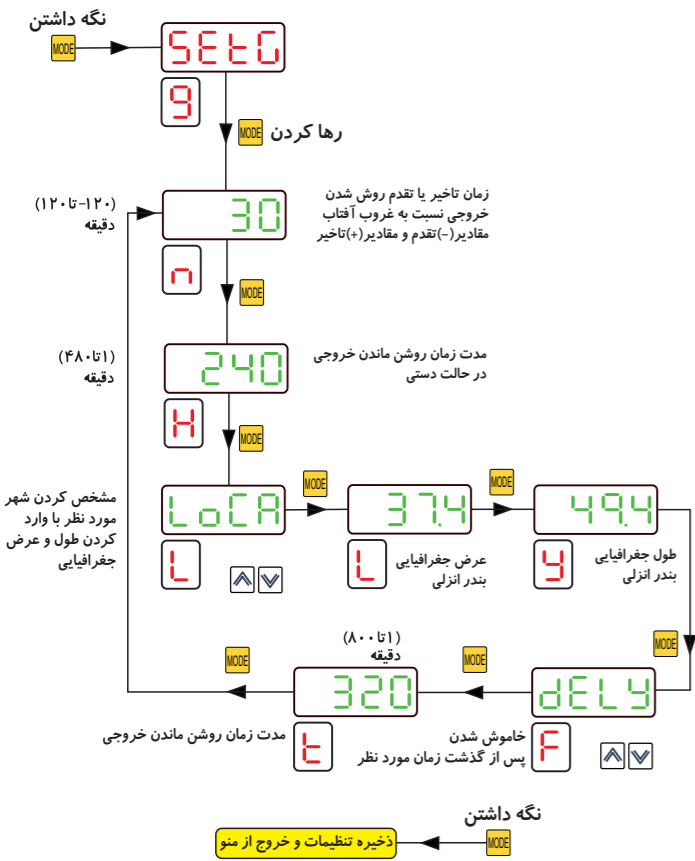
نگه داشتن
MODE
SEtG
g
MODE
رها کردن
(۱۲۰-تا۱۲۰)
دقیقه
30
زمان تاخیر یا تقدم روش شدن خروجی نسبت به غروب آفتاب مقادیر(-)تقدم و مقادیر(+)تاخیر
n
MODE
(۱تا۴۸۰)
دقیقه
240
مدت زمان روشن ماندن خروجی در حالت دستی
H
MODE
مشخص کردن شهر مورد نظر با وارد کردن طول و عرض جغرافیایی
LoCA
MODE
37.4
MODE
49.4
L
L
عرض جغرافیایی
بندر انزلی
y
طول جغرافیایی
بندر انزلی
MODE
(۱تا۸۰۰)
دقیقه
MODE
MODE
320
dELY
t
مدت زمان روشن ماندن خروجی
F
خاموش شدن
پس از گذشت زمان مورد نظر
نگه داشتن
ذخیره تنظیمات و خروج از منو
MODE